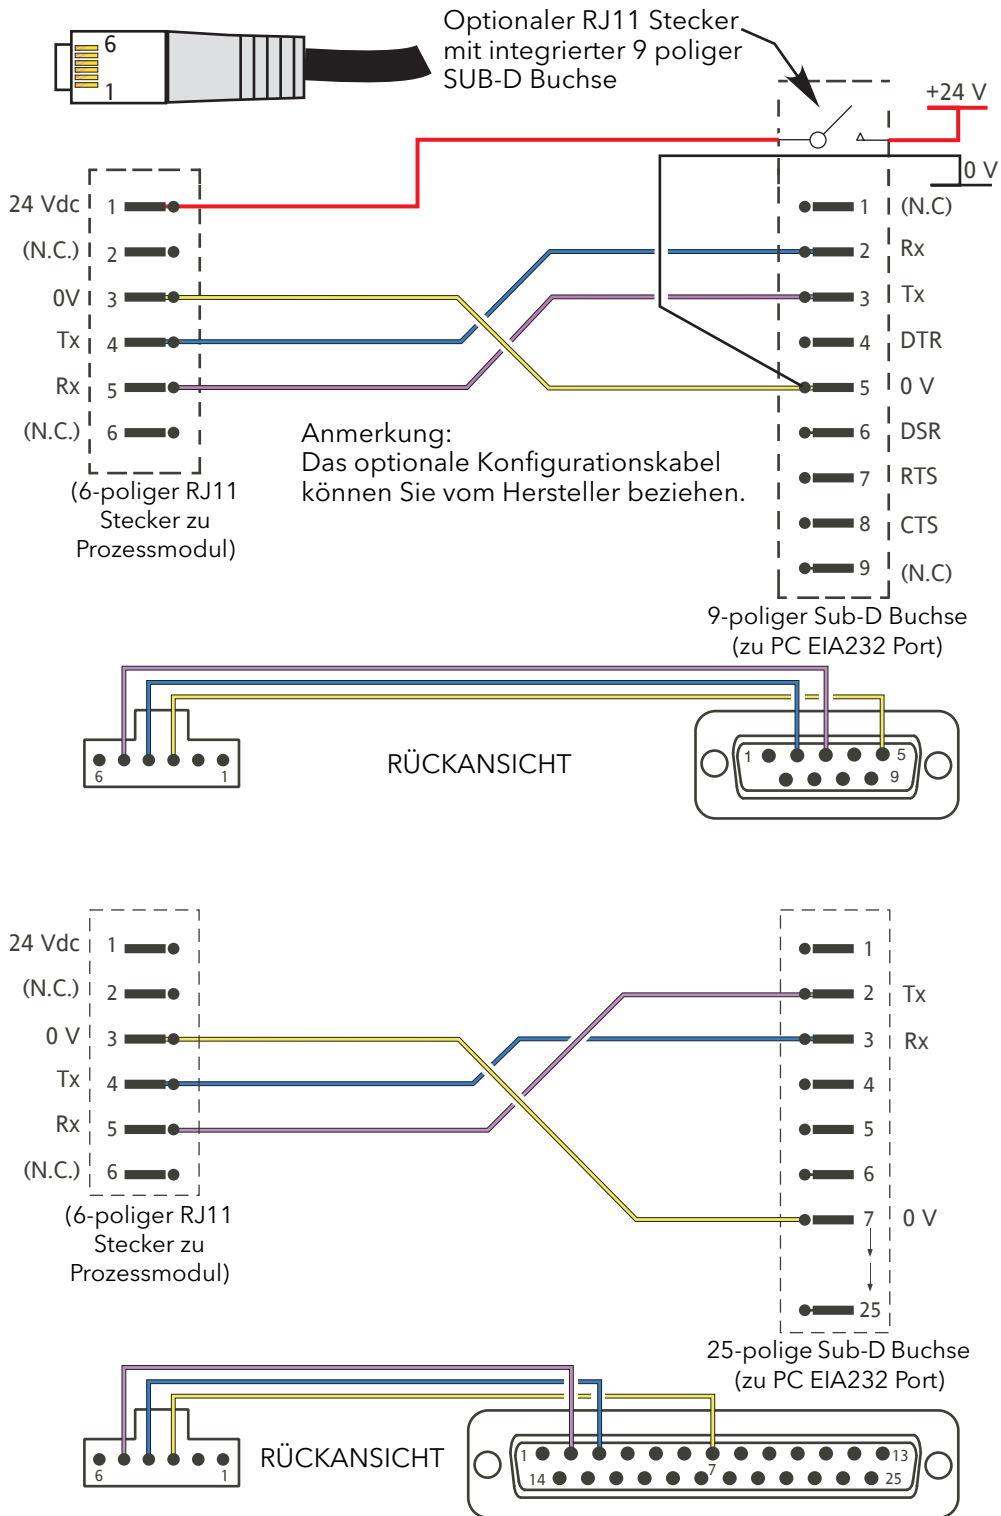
6
1

Optionaler RJ11 Stecker mit integrierter 9 poliger SUB-D Buchse

+24 V
0 V

24 Vdc 1
(N.C.) 2
0V 3
Tx 4
Rx 5
(N.C.) 6

(6-poliger RJ11 Stecker zu Prozessmodul)

1 (N.C)
2 Rx
3 Tx
4 DTR
5 0 V
6 DSR
7 RTS
8 CTS
9 (N.C)

Anmerkung:
Das optionale Konfigurationskabel können Sie vom Hersteller beziehen.

9-poliger Sub-D Buchse (zu PC EIA232 Port)

6 1

RÜCKANSICHT

1 5
9

24 Vdc 1
(N.C.) 2
0 V 3
Tx 4
Rx 5
(N.C.) 6

(6-poliger RJ11 Stecker zu Prozessmodul)

1
2 Tx
3 Rx
4
5
6
7 0 V
25

25-polige Sub-D Buchse (zu PC EIA232 Port)

6 1

RÜCKANSICHT

1 13
14 7 25